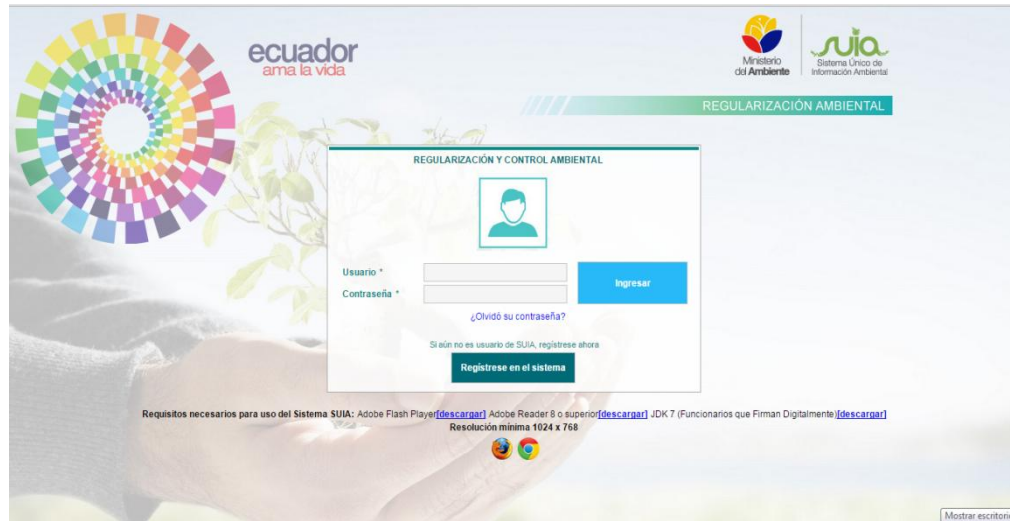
ecuador
ama la vida

Ministerio del Ambiente

suia
Sistema Único de Información Ambiental

REGULARIZACIÓN AMBIENTAL

REGULARIZACIÓN Y CONTROL AMBIENTAL

Usuario *

Contraseña *

Ingresar

¿Olvidó su contraseña?

Si aún no es usuario de SUIA, regístrese ahora

Regístrese en el sistema

Requisitos necesarios para uso del Sistema SUIA: Adobe Flash Player[descargar] Adobe Reader 8 o superior[descargar] JDK 7 (Funcionarios que Firman Digitalmente)[descargar]
Resolución mínima 1024 x 768

Mostrar escritorio